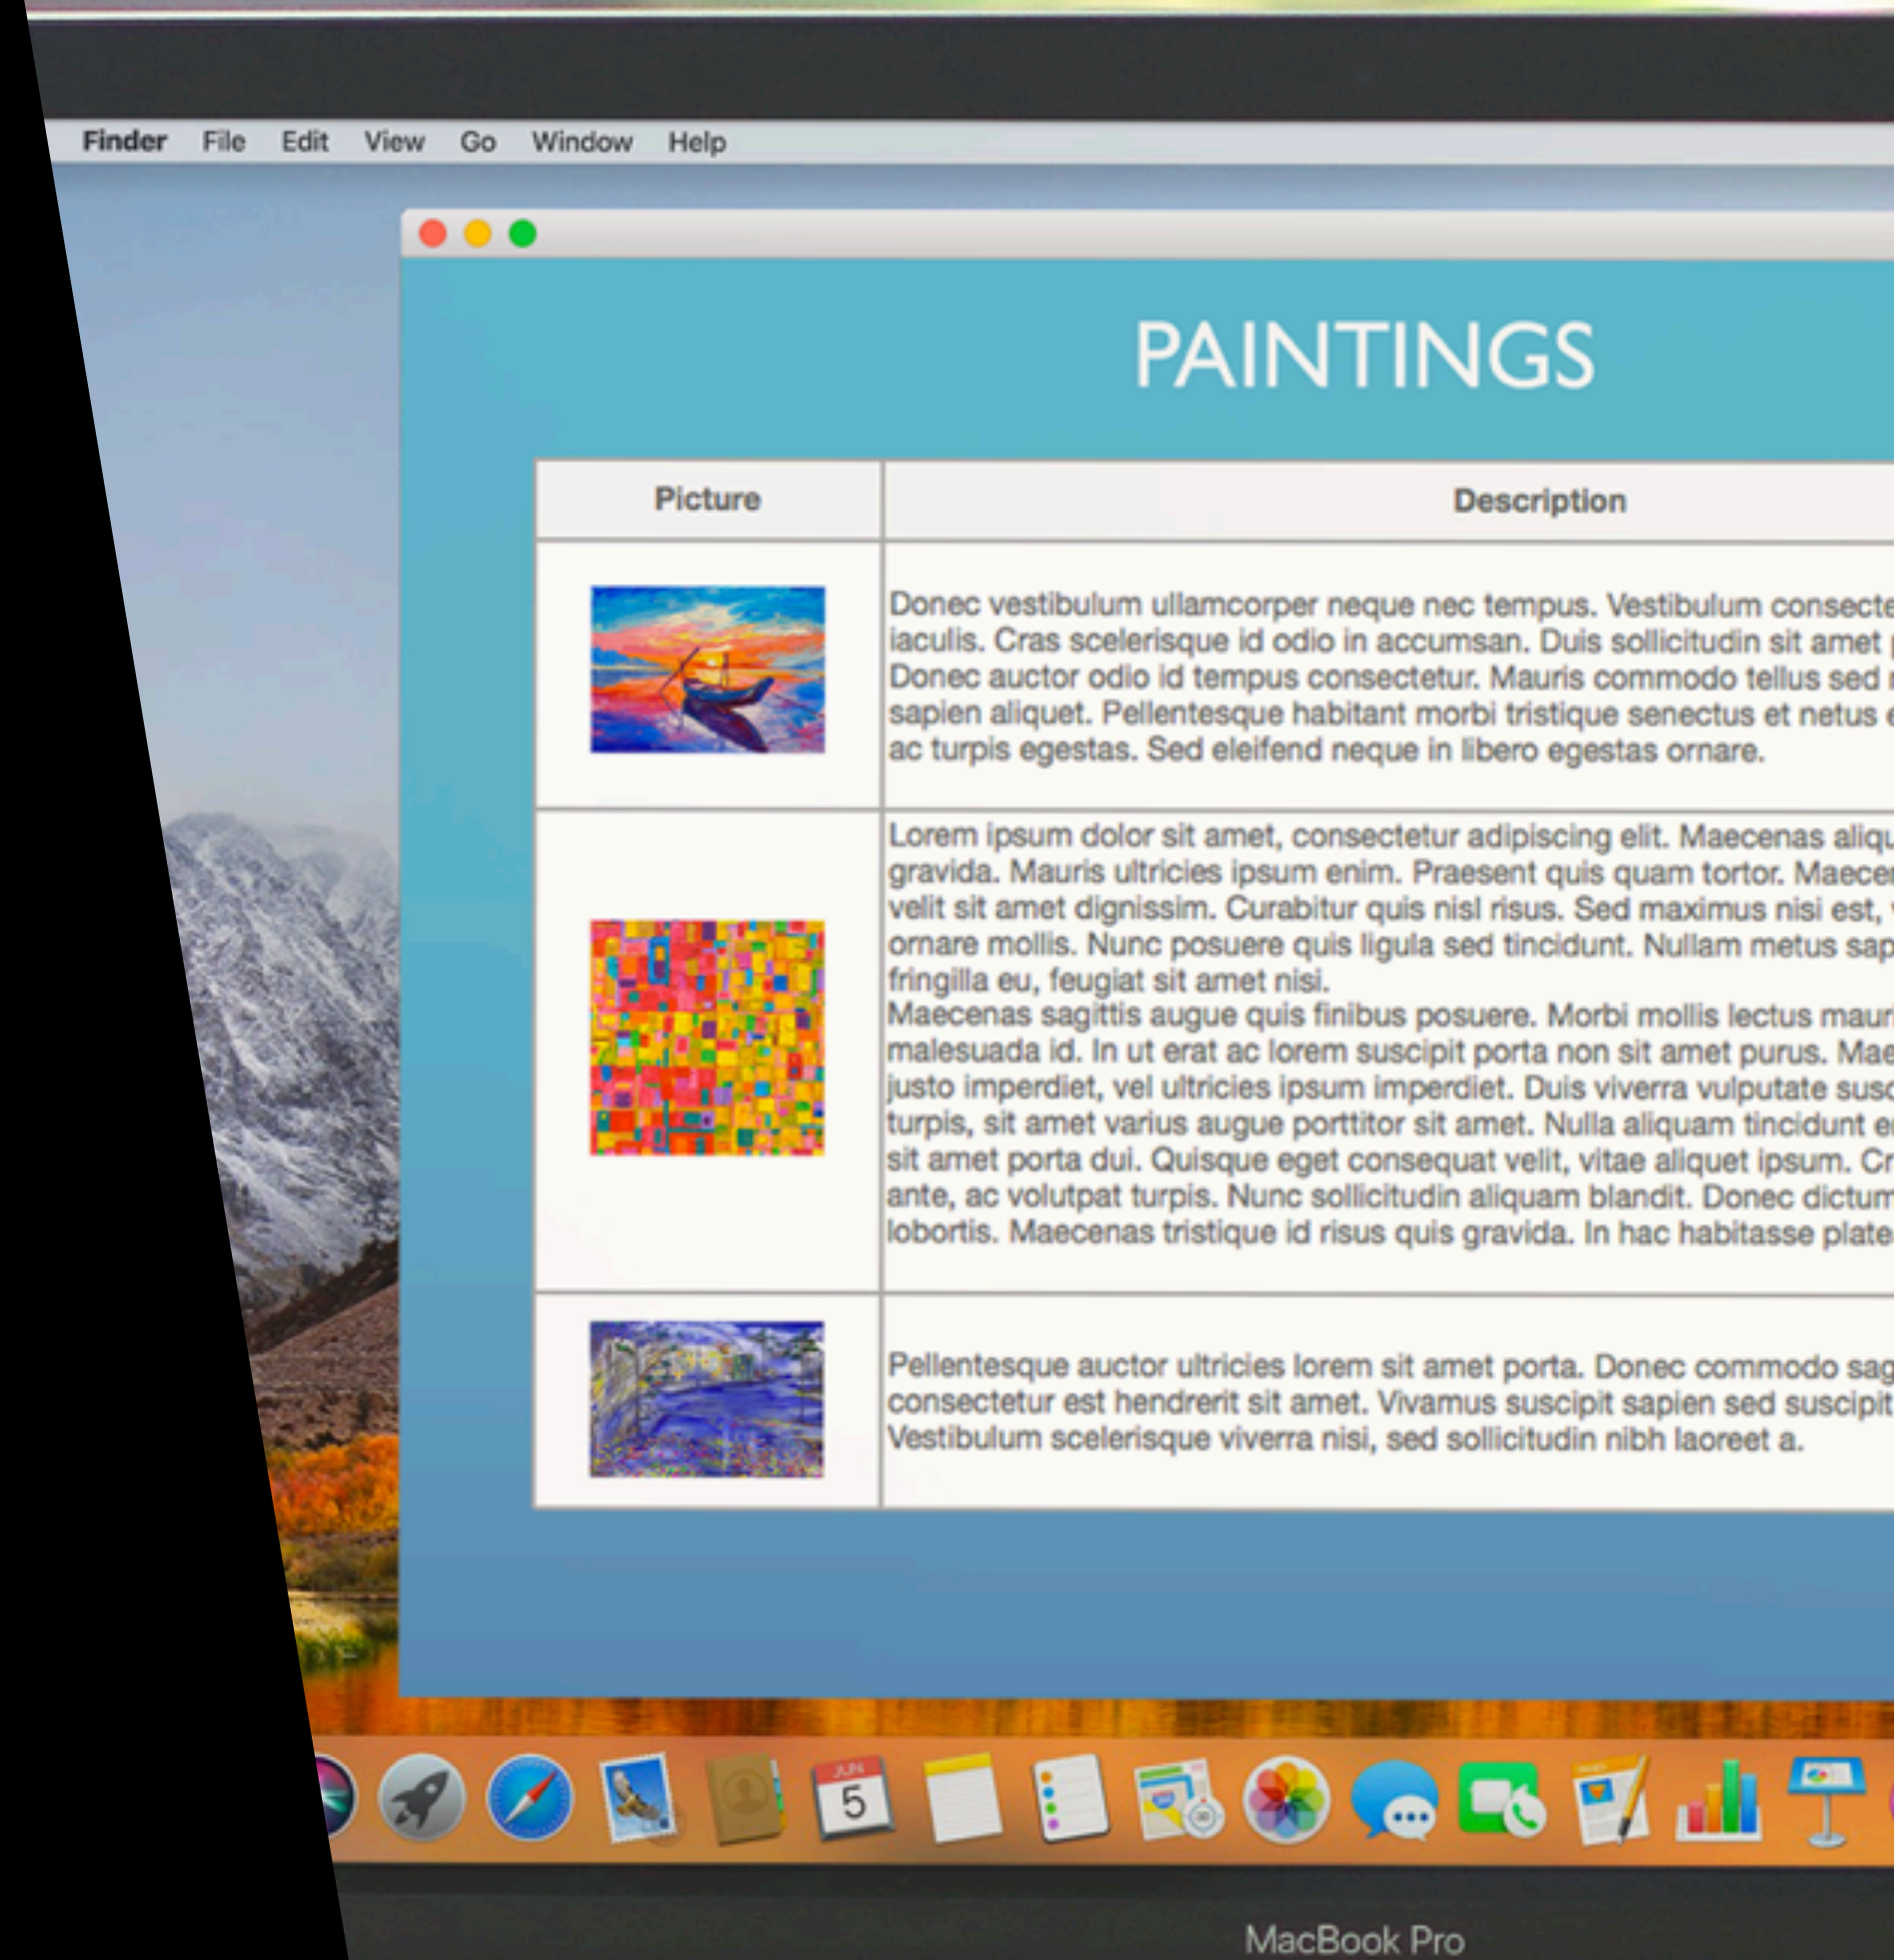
Finder File Edit View Go Window Help

PAINTINGS

| Picture | Description |
|---|---|
| | Donec vestibulum ullamcorper neque nec tempus. Vestibulum consecte iaculis. Cras scelerisque id odio in accumsan. Duis sollicitudin sit amet Donec auctor odio id tempus consectetur. Mauris commodo tellus sed sapien aliquet. Pellentesque habitant morbi tristique senectus et netus ac turpis egestas. Sed eleifend neque in libero egestas ornare. |
| | Lorem ipsum dolor sit amet, consectetur adipiscing elit. Maecenas aliqu gravida. Mauris ultricies ipsum enim. Praesent quis quam tortor. Maecer velit sit amet dignissim. Curabitur quis nisl risus. Sed maximus nisi est, ornare mollis. Nunc posuere quis ligula sed tincidunt. Nullam metus sap fringilla eu, feugiat sit amet nisi. Maecenas sagittis augue quis finibus posuere. Morbi mollis lectus maur malesuada id. In ut erat ac lorem suscipit porta non sit amet purus. Mae justo imperdiet, vel ultricies ipsum imperdiet. Duis viverra vulputate susc turpis, sit amet varius augue porttitor sit amet. Nulla aliquam tincidunt e sit amet porta dui. Quisque eget consequat velit, vitae aliquet ipsum. Cr ante, ac volutpat turpis. Nunc sollicitudin aliquam blandit. Donec dictum lobortis. Maecenas tristique id risus quis gravida. In hac habitasse plate |
| | Pellentesque auctor ultricies lorem sit amet porta. Donec commodo sag consectetur est hendrerit sit amet. Vivamus suscipit sapien sed suscipit Vestibulum scelerisque viverra nisi, sed sollicitudin nibh laoreet a. |

JUN
5

MacBook Pro